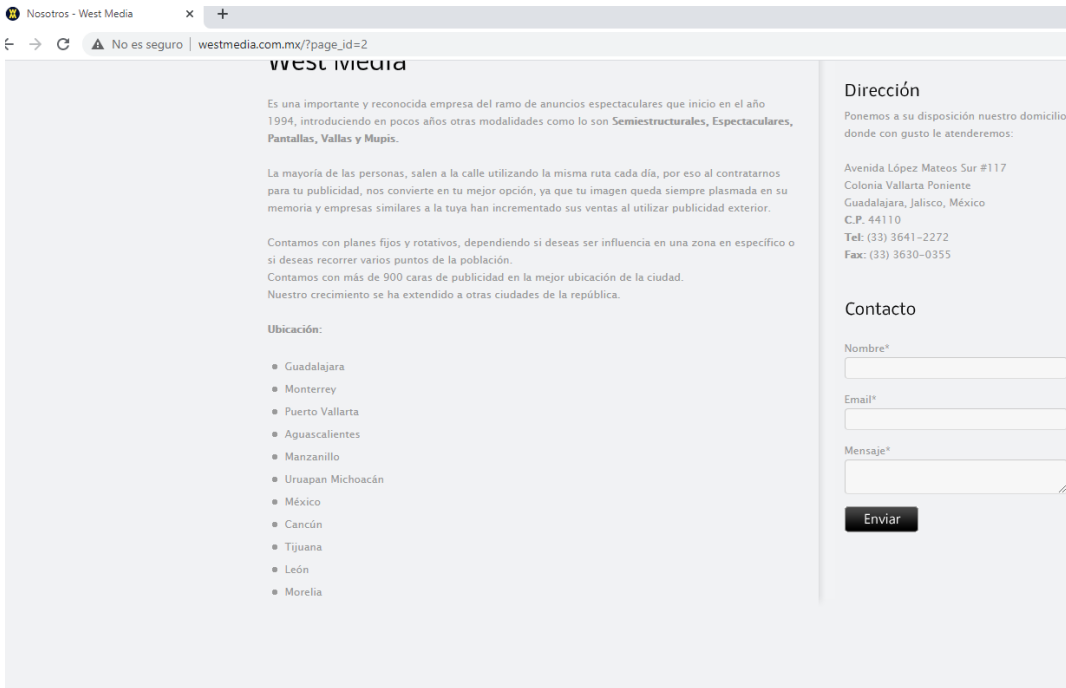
Nosotros - West Media

No es seguro | westmedia.com.mx/?page_id=2

West Media

Es una importante y reconocida empresa del ramo de anuncios espectaculares que inicio en el año 1994, introduciendo en pocos años otras modalidades como lo son **Semiestructurales, Espectaculares, Pantallas, Vallas y Mupis.**

La mayoría de las personas, salen a la calle utilizando la misma ruta cada día, por eso al contratarnos para tu publicidad, nos convierte en tu mejor opción, ya que tu imagen queda siempre plasmada en su memoria y empresas similares a la tuya han incrementado sus ventas al utilizar publicidad exterior.

Contamos con planes fijos y rotativos, dependiendo si deseas ser influencia en una zona en específico o si deseas recorrer varios puntos de la población.
Contamos con más de 900 caras de publicidad en la mejor ubicación de la ciudad.
Nuestro crecimiento se ha extendido a otras ciudades de la república.

**Ubicación:**

- Guadalajara
- Monterrey
- Puerto Vallarta
- Aguascalientes
- Manzanillo
- Uruapan Michoacán
- México
- Cancún
- Tijuana
- León
- Morelia

Dirección

Ponemos a su disposición nuestro domicilio donde con gusto le atenderemos:

Avenida López Mateos Sur #117
Colonia Vallarta Poniente
Guadalajara, Jalisco, México
**C.P.** 44110
**Tel:** (33) 3641-2272
**Fax:** (33) 3630-0355

Contacto

Nombre*

Email*

Mensaje*

Enviar